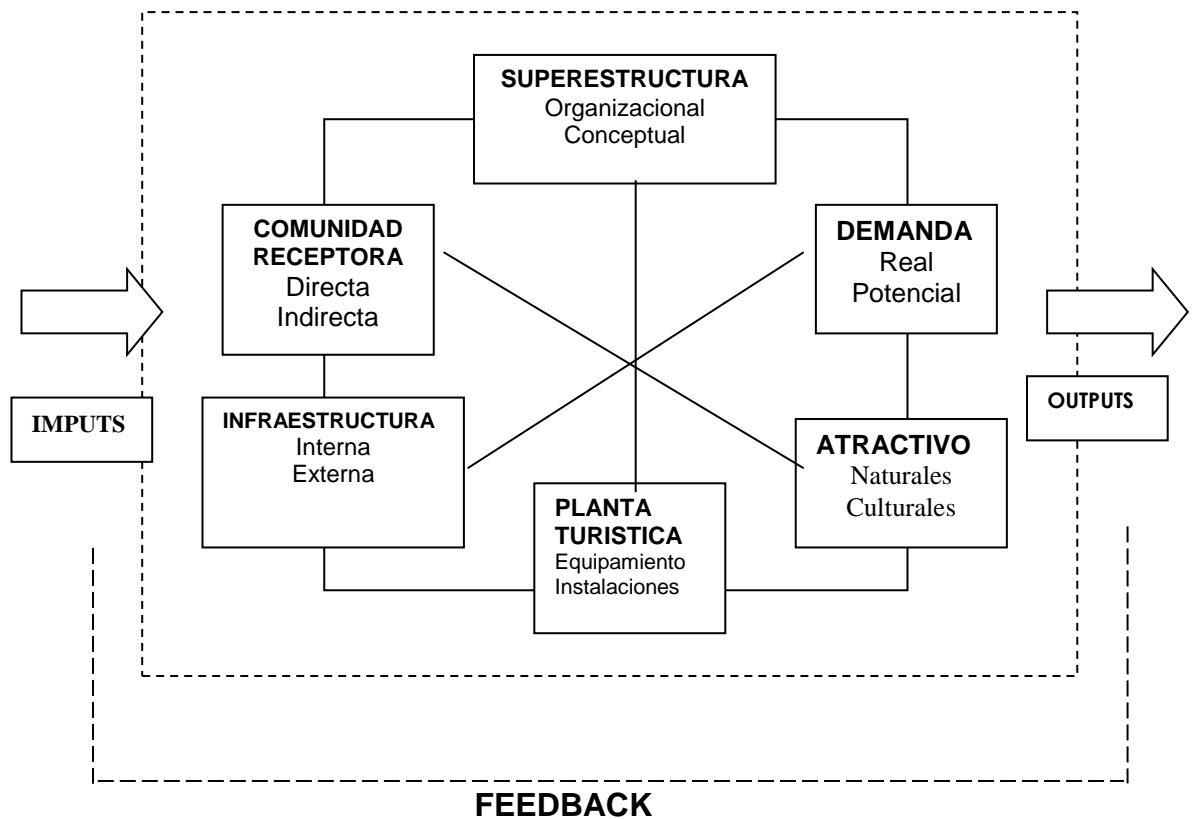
SUPERESTRUCTURA
Organizacional
Conceptual

COMUNIDAD RECEPTORA
Directa
Indirecta

DEMANDA
Real
Potencial

IMPUTS

INFRAESTRUCTURA
Interna
Externa

PLANTA TURISTICA
Equipamiento
Instalaciones

ATRACTIVO
Naturales
Culturales

OUTPUTS

FEEDBACK